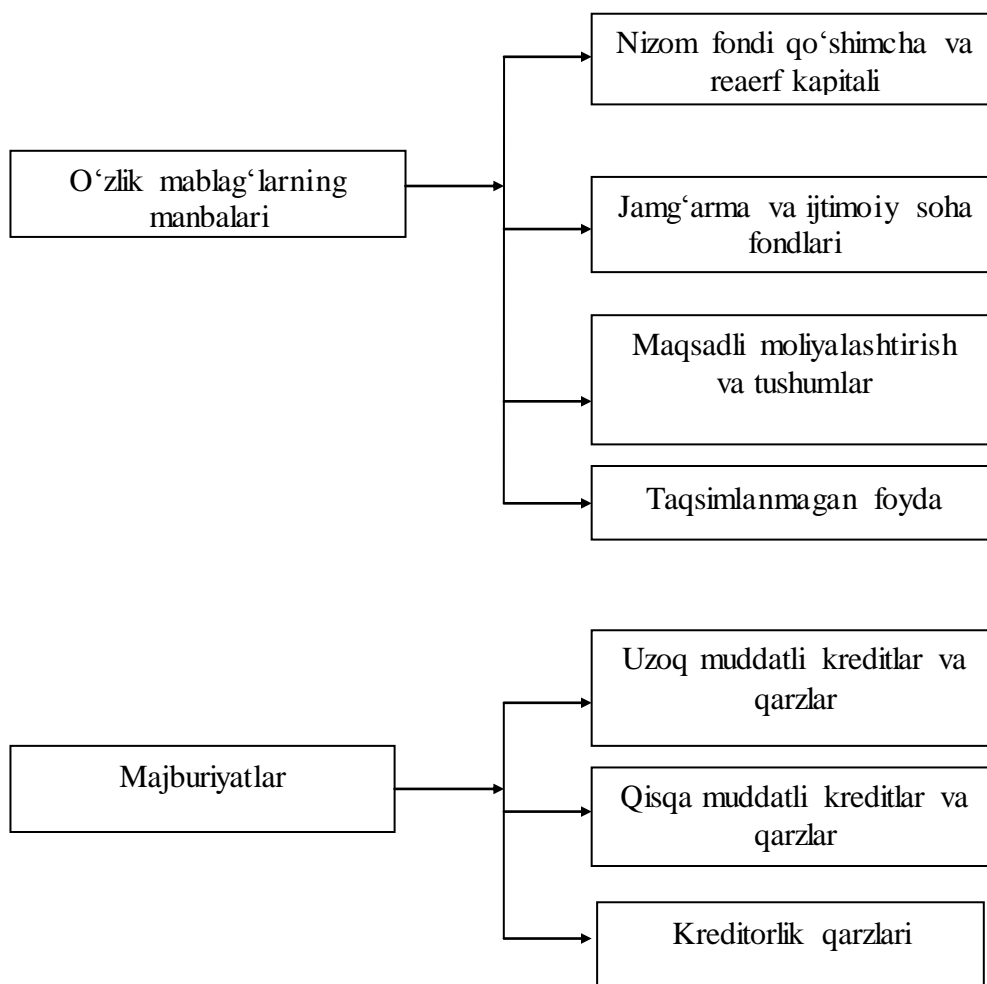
O‘zlik mablag‘larning manbalari

Nizom fondi qo‘shimcha va reaerf kapitali

Jamg‘arma va ijtimoiy soha fondlari

Maqsadli moliyalashtirish va tushumlar

Taqsimlanmagan foyda

Majburiyatlar

Uzoq muddatli kreditlar va qarzlar

Qisqa muddatli kreditlar va qarzlar

Kreditorlik qarzlari